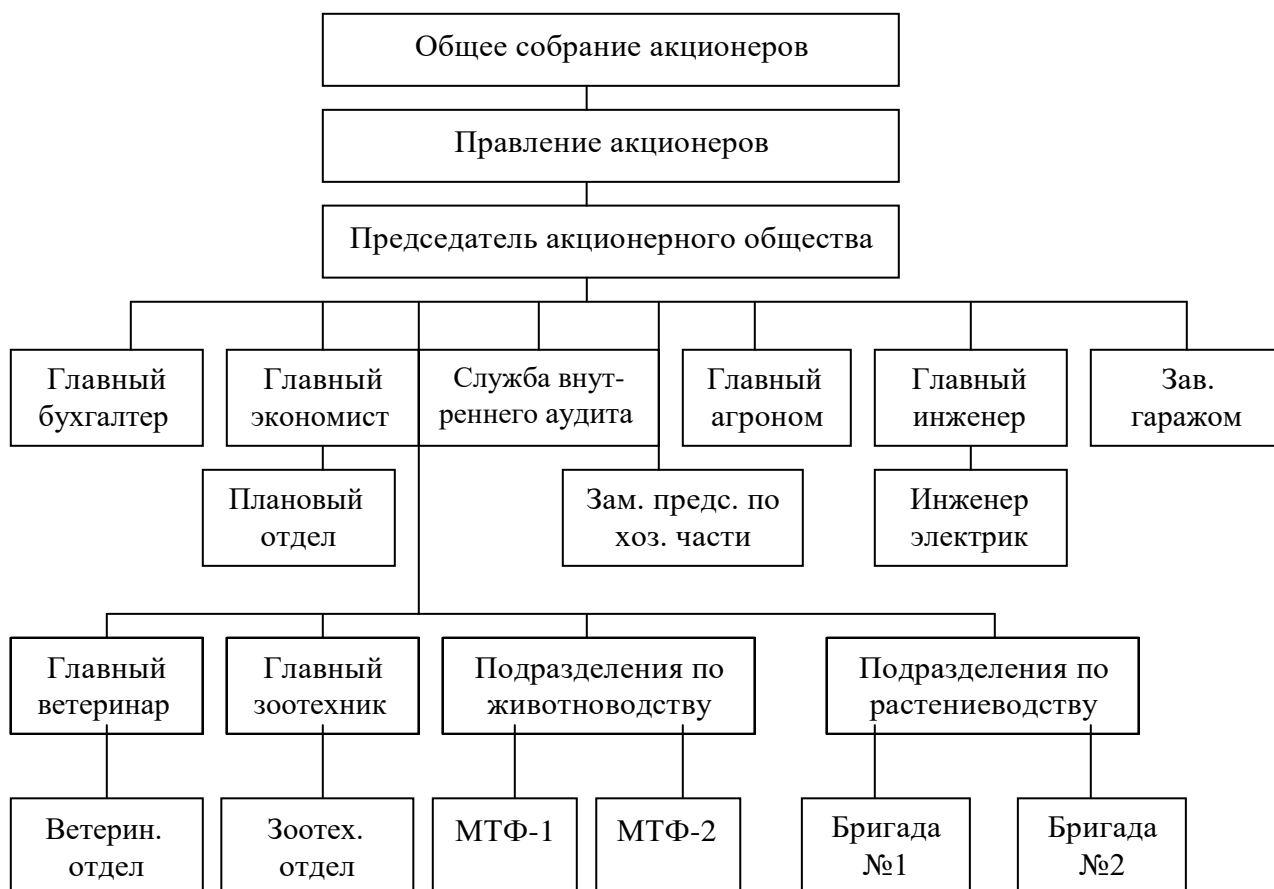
Общее собрание акционеров

Правление акционеров

Председатель акционерного общества

Главный бухгалтер

Главный экономист

Служба внутреннего аудита

Главный агроном

Главный инженер

Зав. гаражом

Плановый отдел

Зам. предс. по хоз. части

Инженер электрик

Главный ветеринар

Главный зоотехник

Подразделения по животноводству

Подразделения по растениеводству

Ветерин. отдел

Зоотех. отдел

МТФ-1

МТФ-2

Бригада №1

Бригада №2